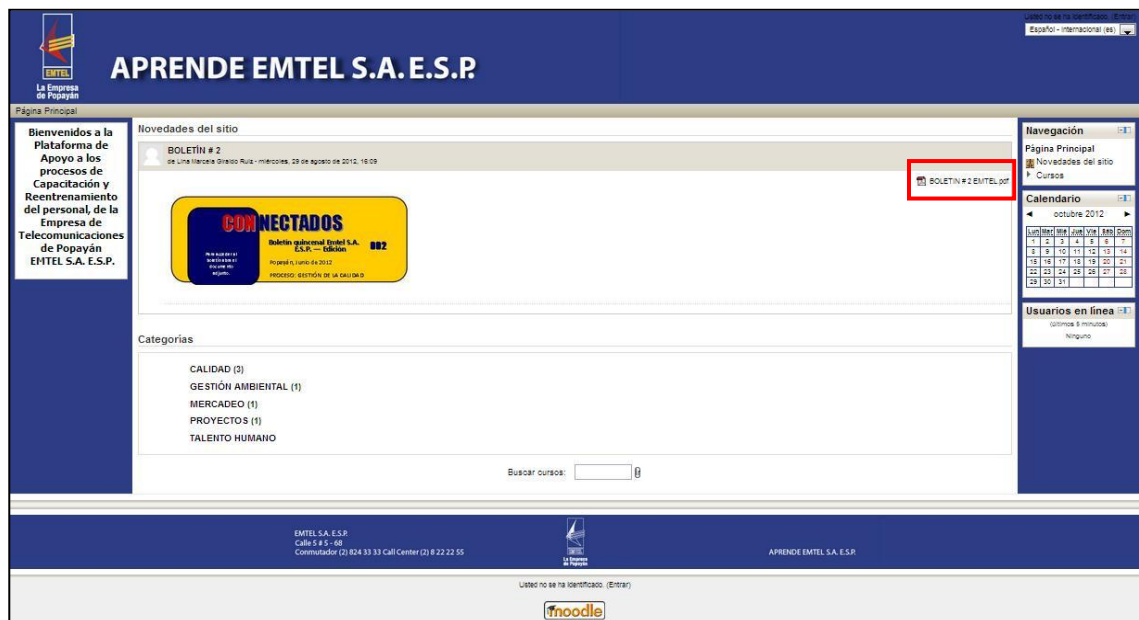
Usted no se ha identificado. (Entrar)
Español - internacional (es)

EMTEL
La Empresa de Popayán

APRENDE EMTEL S.A. E.S.P.

Página Principal

Bienvenidos a la Plataforma de Apoyo a los procesos de Capacitación y Reentrenamiento del personal, de la Empresa de Telecomunicaciones de Popayán EMTEL S.A. E.S.P.

Novedades del sitio

BOLETÍN # 2
de Lina Marcela Giraldo Ruiz - miércoles, 29 de agosto de 2012, 16:09

BOLETIN # 2 EMTEL.pdf

CONNECTADOS
Boletín quincenal Emtel S.A. E.S.P. — Edición 002
Popayán, Junio de 2012
PROCESO: GESTIÓN DE LA CALIDAD
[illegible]

Categorías

CALIDAD (3)
GESTIÓN AMBIENTAL (1)
MERCADEO (1)
PROYECTOS (1)
TALENTO HUMANO

Buscar cursos:

Navegación
Página Principal
Novedades del sitio
Cursos

Calendario
octubre 2012

| Lun | Mar | Mié | Jue | Vie | Sáb | Dom |
|---|---|---|---|---|---|---|
| 1 | 2 | 3 | 4 | 5 | 6 | 7 |
| 8 | 9 | 10 | 11 | 12 | 13 | 14 |
| 15 | 16 | 17 | 18 | 19 | 20 | 21 |
| 22 | 23 | 24 | 25 | 26 | 27 | 28 |
| 29 | 30 | 31 | | | | |

Usuarios en línea
(últimos 5 minutos)
Ninguno

EMTEL S.A. E.S.P.
Calle 5 # 5 - 68
Conmutador (2) 824 33 33 Call Center (2) 8 22 22 55

EMTEL
La Empresa de Popayán

APRENDE EMTEL S.A. E.S.P.

Usted no se ha identificado. (Entrar)

moodle